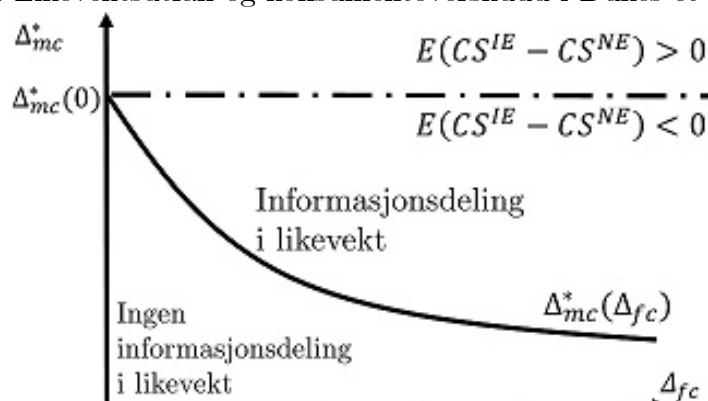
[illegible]

$\Delta^*_{mc}$

$E(CS^{IE} - CS^{NE}) > 0$

$\Delta^*_{mc}(0)$

$E(CS^{IE} - CS^{NE}) < 0$

Informasjonsdeling i likevekt

$\Delta^*_{mc}(\Delta_{fc})$

Ingen informasjonsdeling i likevekt

$\Delta_{fc}$